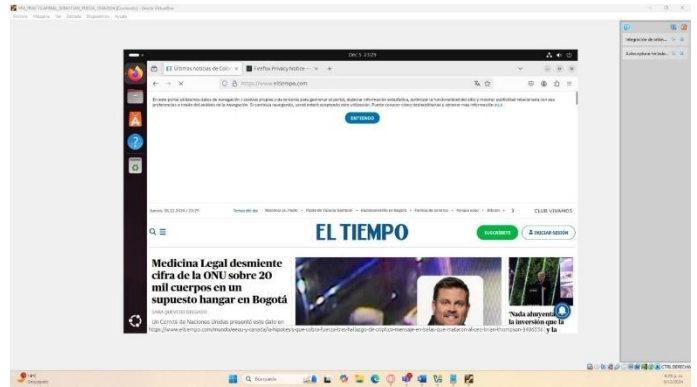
MV_PRACTICAFINAL_SEBASTIAN_MASSA_SIMARRA [Corriendo] - Oracle VirtualBox
Archivo Máquina Ver Entrada Dispositivos Ayuda

Dec 5 23:29

Últimas noticias de Colo
Firefox Privacy Notice —
https://www.eltiempo.com

En este portal utilizamos datos de navegación / cookies propias y de terceros para gestionar el portal, elaborar información estadística, optimizar la funcionalidad del sitio y mostrar publicidad relacionada con sus preferencias a través del análisis de la navegación. Si continúa navegando, usted estará aceptando esta utilización. Puede conocer cómo deshabilitarlas u obtener más información aquí

ENTENDIDO

Jueves, 05.12.2024 | 23:29
Temas del día
CLUB VIVAMOS

EL TIEMPO

SUSCRÍBETE
INICIAR SESIÓN

Medicina Legal desmiente cifra de la ONU sobre 20 mil cuerpos en un supuesto hangar en Bogotá

SARA QUEVEDO DELGADO

Un Comité de Naciones Unidas presentó este dato en

'Nada ahuyenta la inversión que la

https://www.eltiempo.com/mundo/eeuu-y-canada/la-hipotesis-que-cobra-fuerza-tras-hallazgo-de-criptico-mensaje-en-balas-que-mataron-al-ceo-brian-thompson-3406550

Integración de infor...
Video sobre "mi teda..."

Buscar

CTRL DERECHA